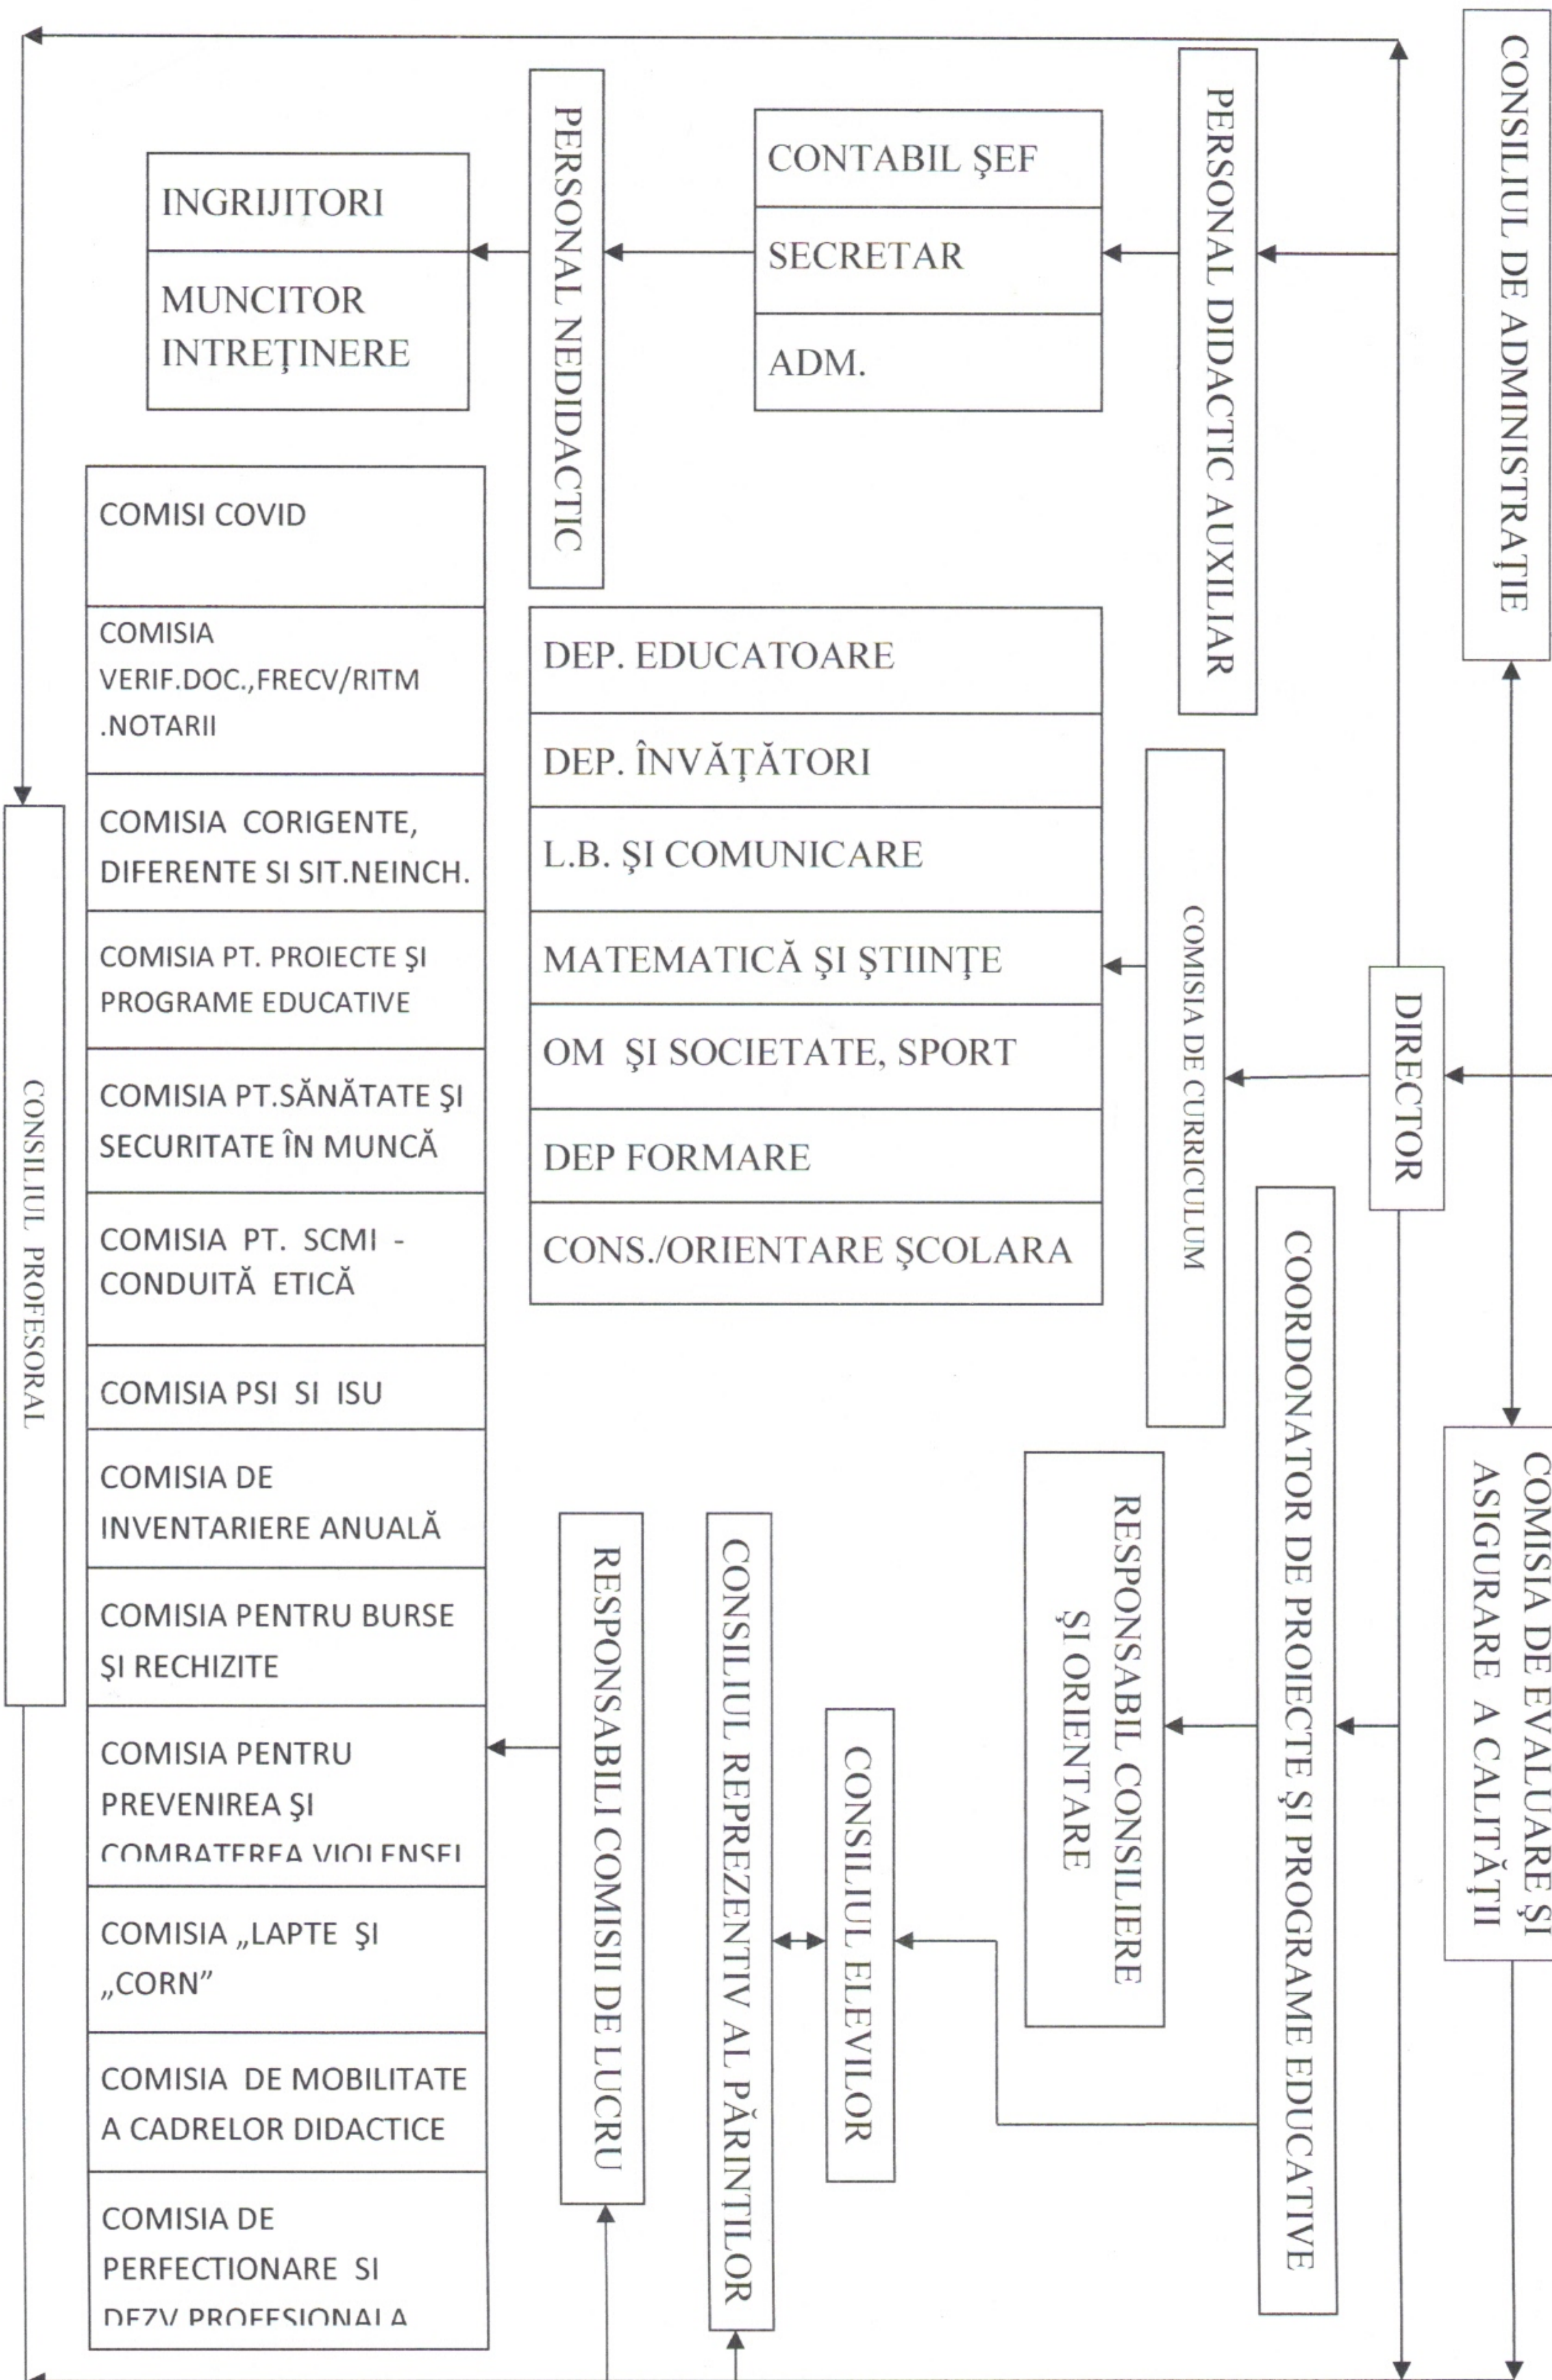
CONSILIUL DE ADMINISTRAȚIE

DIRECTOR

COMISIA DE EVALUARE ŞI ASIGURARE A CALITĂȚII

PERSONAL DIDACTIC AUXILIAR

CONTABIL ŞEF

SECRETAR

ADM.

PERSONAL NEDIDACTIC

INGRIJITORI

MUNCITOR INTREȚINERE

COMISIA DE CURRICULUM

DEP. EDUCATOARE

DEP. ÎNVĂȚĂTORI

L.B. ŞI COMUNICARE

MATEMATICĂ ŞI ŞTIINȚE

OM ŞI SOCIETATE, SPORT

DEP FORMARE

CONS./ORIENTARE ŞCOLARA

COORDONATOR DE PROIECTE ŞI PROGRAME EDUCATIVE

RESPONSABIL CONSILIERE ŞI ORIENTARE

CONSILIUL ELEVILOR

CONSILIUL REPREZENTIV AL PĂRINȚILOR

RESPONSABILI COMISII DE LUCRU

COMISI COVID

COMISIA VERIF.DOC.,FRECV/RITM .NOTARII

COMISIA CORIGENTE, DIFERENTE SI SIT.NEINCH.

COMISIA PT. PROIECTE ŞI PROGRAME EDUCATIVE

COMISIA PT.SĂNĂTATE ŞI SECURITATE ÎN MUNCĂ

COMISIA PT. SCMI - CONDUITĂ ETICĂ

COMISIA PSI SI ISU

COMISIA DE INVENTARIERE ANUALĂ

COMISIA PENTRU BURSE ŞI RECHIZITE

COMISIA PENTRU PREVENIREA ŞI COMBATEREA VIOLENŢEI

COMISIA „LAPTE ŞI „CORN”

COMISIA DE MOBILITATE A CADRELOR DIDACTICE

COMISIA DE PERFECTIONARE SI DEZV PROFESIONALA

CONSILIUL PROFESORAL